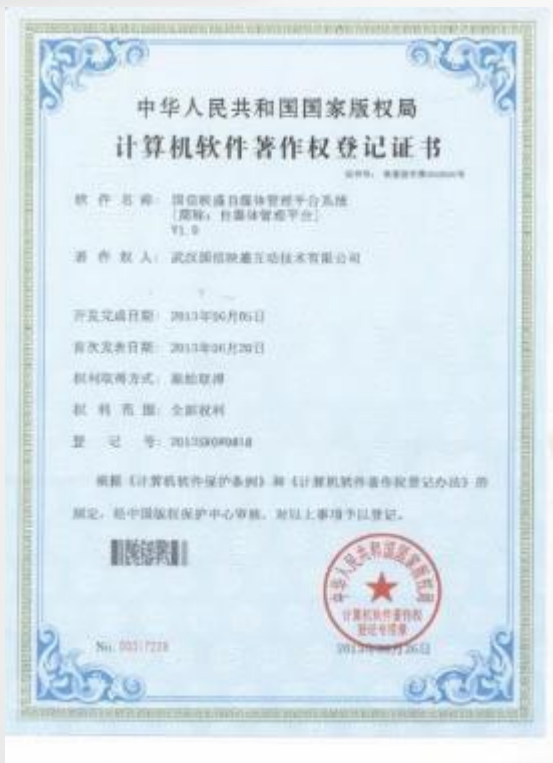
中华人民共和国国家版权局
计算机软件著作权登记证书

证书号：软著登字第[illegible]号

软件名称：国信映盛自媒体管理平台系统
[简称：自媒体管理平台]
V1.0

著作权人：武汉国信映盛互动技术有限公司

开发完成日期：2013年06月05日

首次发表日期：2013年06月20日

权利取得方式：原始取得

权利范围：全部权利

登记号：2013SR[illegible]

根据《计算机软件保护条例》和《计算机软件著作权登记办法》的规定，经中国版权保护中心审核，对以上事项予以登记。

No. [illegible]

中华人民共和国国家版权局
计算机软件著作权登记专用章

2013年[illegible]月26日